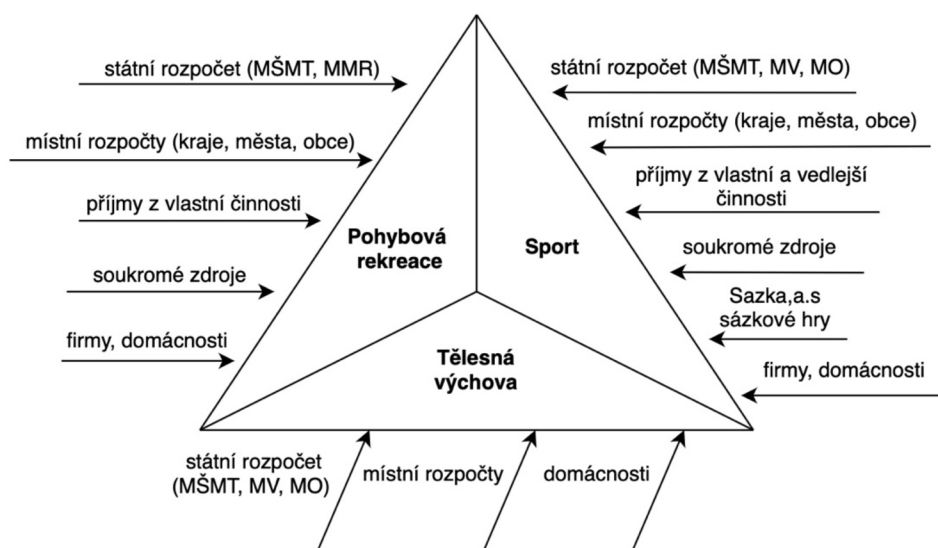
státní rozpočet (MŠMT, MMR)

místní rozpočty (kraje, města, obce)

příjmy z vlastní činnosti

soukromé zdroje

firmy, domácnosti

státní rozpočet (MŠMT, MV, MO)

místní rozpočty (kraje, města, obce)

příjmy z vlastní a vedlejší činnosti

soukromé zdroje

Sazka,a.s sázkové hry

firmy, domácnosti

Pohybová rekreace

Sport

Tělesná výchova

státní rozpočet (MŠMT, MV, MO)

místní rozpočty

domácnosti